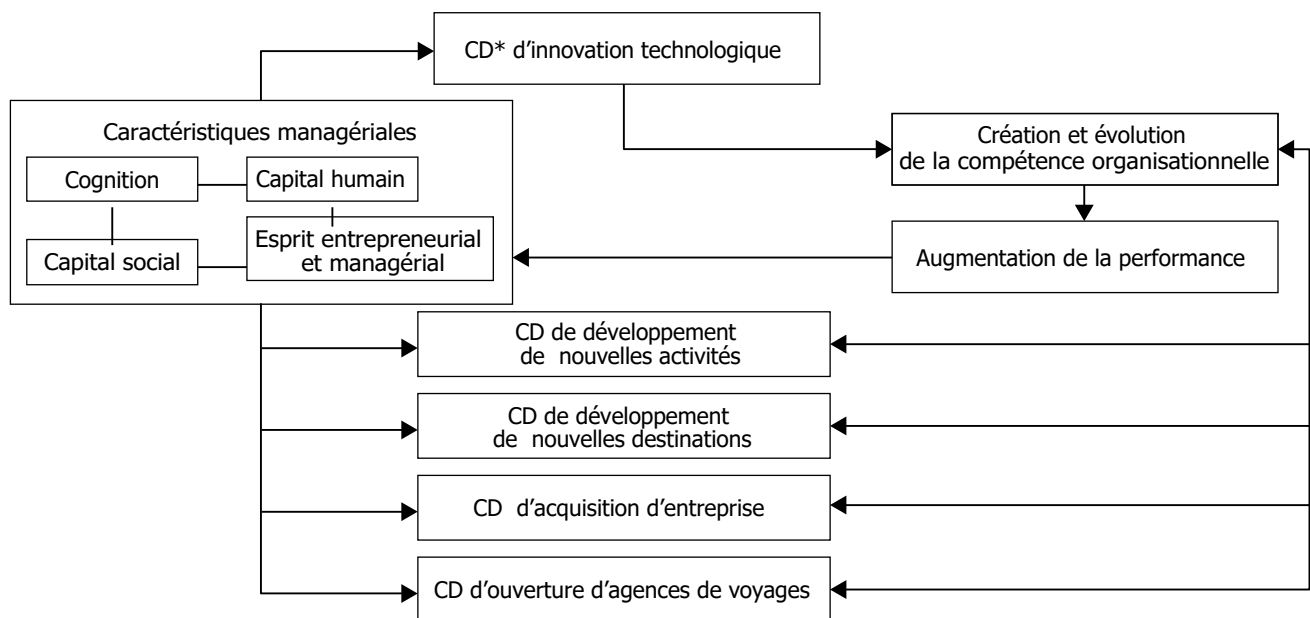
CD* d'innovation technologique

Caractéristiques managériales

Cognition

Capital humain

Capital social

Esprit entrepreneurial et managérial

Création et évolution de la compétence organisationnelle

Augmentation de la performance

CD de développement de nouvelles activités

CD de développement de nouvelles destinations

CD d'acquisition d'entreprise

CD d'ouverture d'agences de voyages